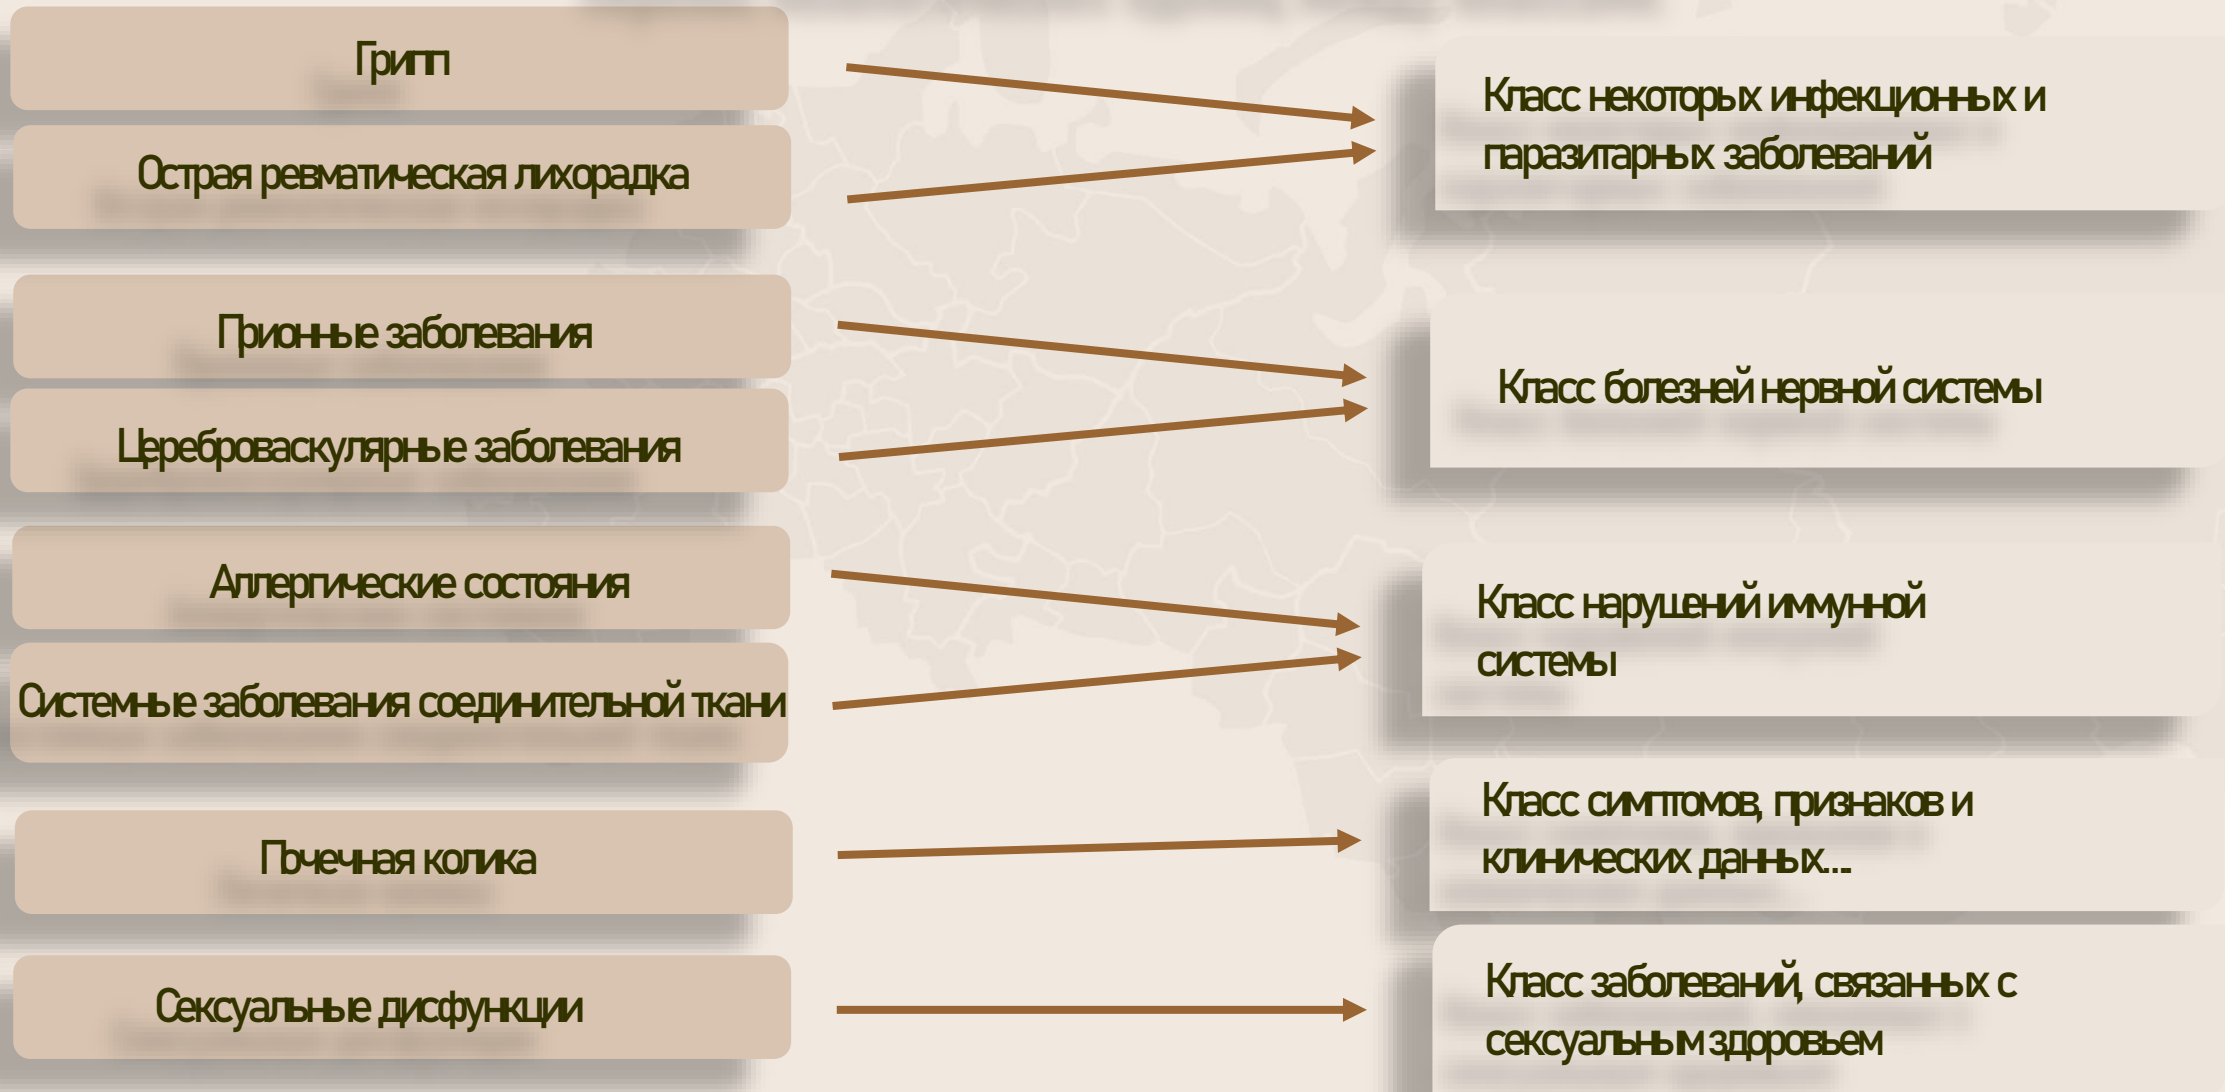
Грипп

Острая ревматическая лихорадка

Прионные заболевания

Цереброваскулярные заболевания

Аллергические состояния

Системные заболевания соединительной ткани

Почечная колика

Сексуальные дисфункции

Класс некоторых инфекционных и паразитарных заболеваний

Класс болезней нервной системы

Класс нарушений иммунной системы

Класс симптомов, признаков и клинических данных...

Класс заболеваний, связанных с сексуальным здоровьем